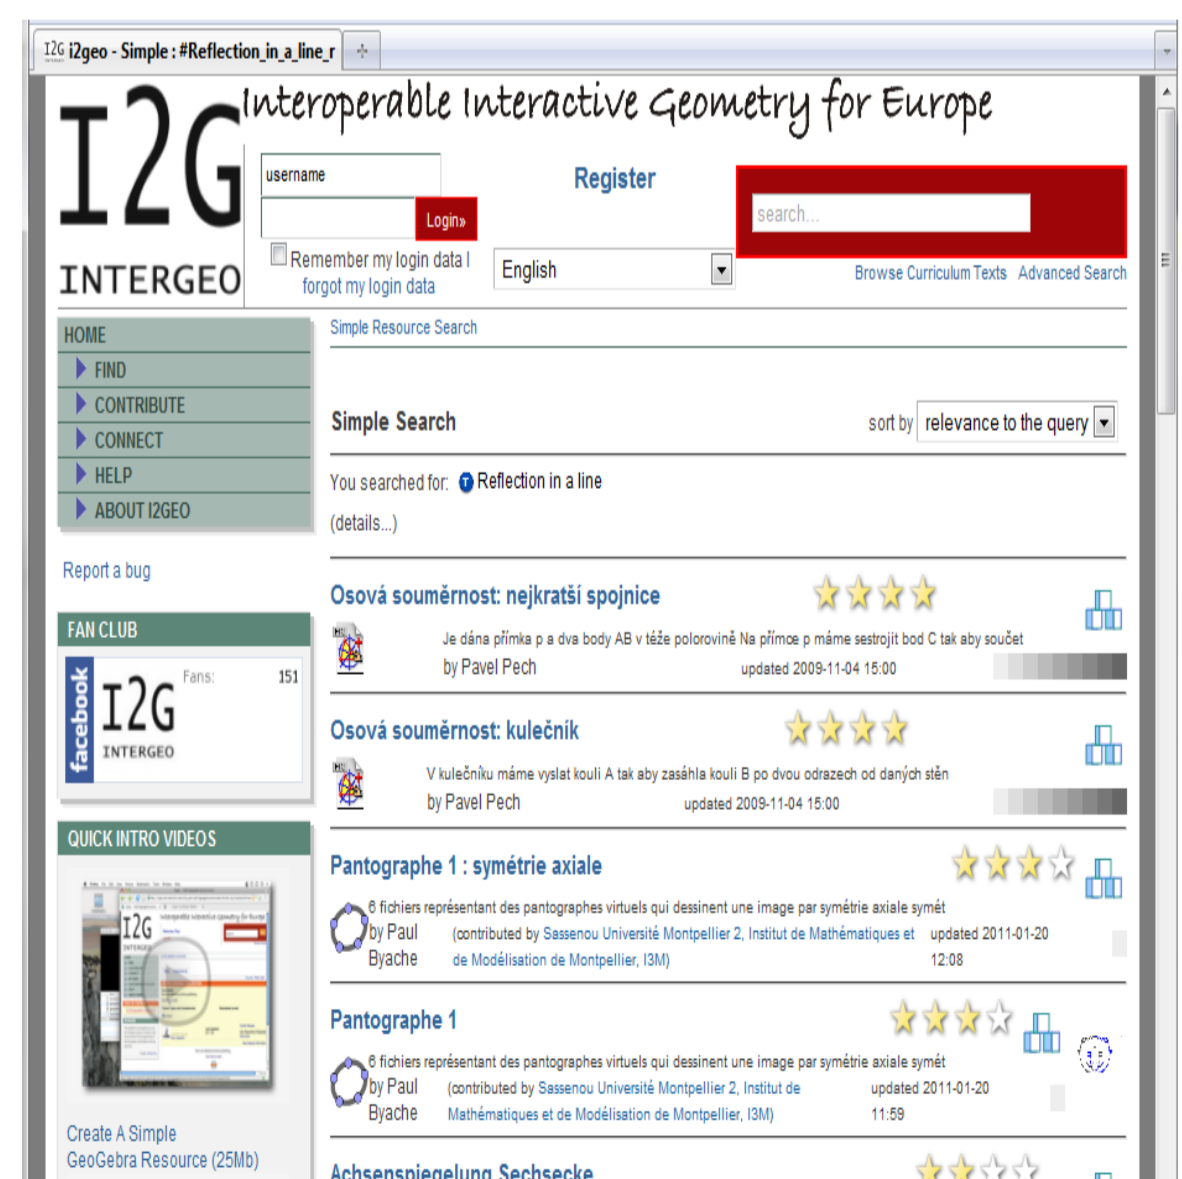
I2G i2geo - Simple : #Reflection_in_a_line_r

I2G Interoperable Interactive Geometry for Europe

INTERGEO

username

Login»

Remember my login data | forgot my login data

Register

English

search...

Browse Curriculum Texts Advanced Search

HOME
FIND
CONTRIBUTE
CONNECT
HELP
ABOUT I2GEO

Report a bug

FAN CLUB

facebook I2G INTERGEO Fans: 151

QUICK INTRO VIDEOS

Create A Simple GeoGebra Resource (25Mb)

Simple Resource Search

Simple Search

sort by relevance to the query

You searched for: Reflection in a line

(details...)

Osová souměrnost: nejkratší spojnice

Je dána přímka p a dva body AB v téže polorovině Na přímce p máme sestrojit bod C tak aby součet

by Pavel Pech

updated 2009-11-04 15:00

Osová souměrnost: kulečník

V kulečníku máme vyslat kouli A tak aby zasáhla kouli B po dvou odrazech od daných stěn

by Pavel Pech

updated 2009-11-04 15:00

Pantographe 1 : symétrie axiale

6 fichiers représentant des pantographes virtuels qui dessinent une image par symétrie axiale symét

by Paul Byache

(contributed by Sassenou Université Montpellier 2, Institut de Mathématiques et de Modélisation de Montpellier, I3M)

updated 2011-01-20 12:08

Pantographe 1

6 fichiers représentant des pantographes virtuels qui dessinent une image par symétrie axiale symét

by Paul Byache

(contributed by Sassenou Université Montpellier 2, Institut de Mathématiques et de Modélisation de Montpellier, I3M)

updated 2011-01-20 11:59

Achsenspiegelung Sechsecke